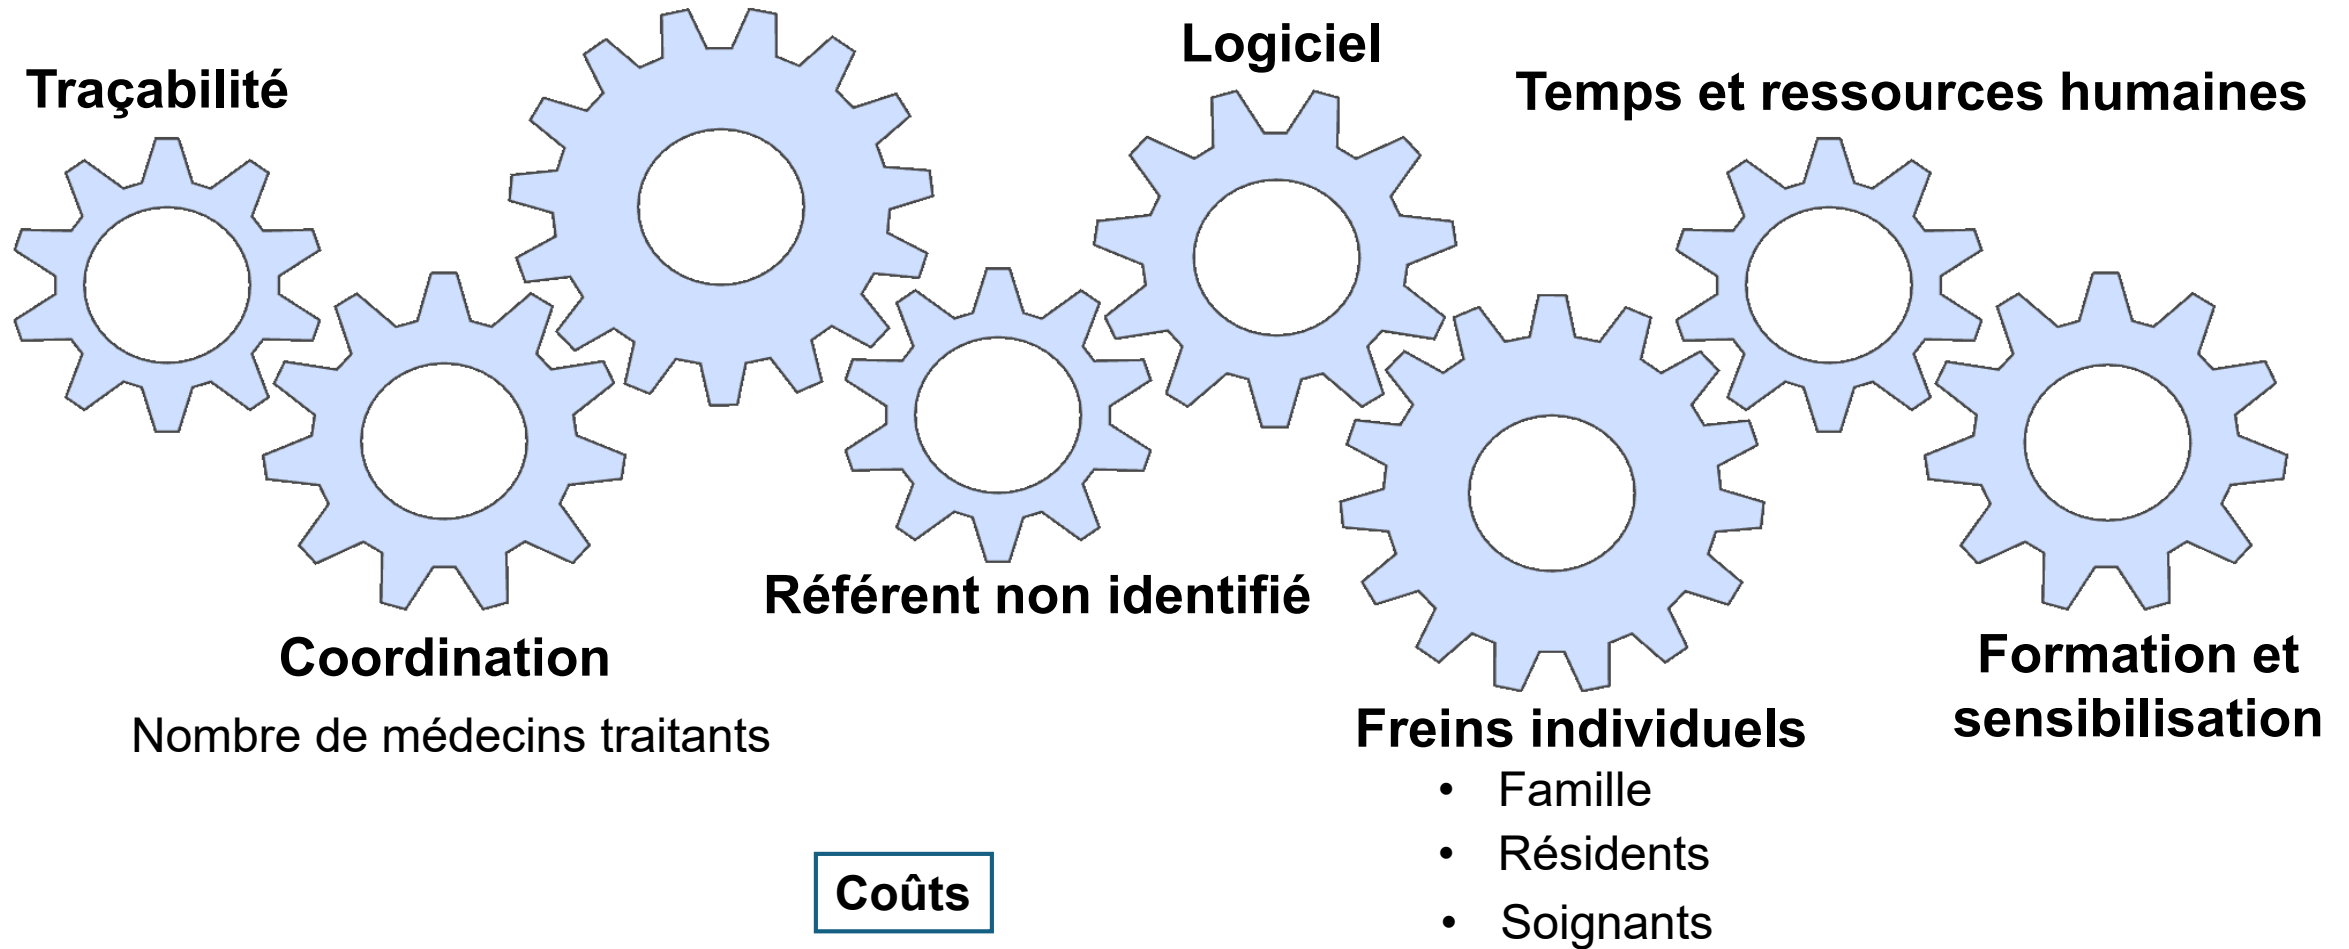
Traçabilité

Logiciel

Temps et ressources humaines

Référent non identifié

Coordination

Nombre de médecins traitants

Freins individuels
- Famille
- Résidents
- Soignants

Formation et sensibilisation

Coûts